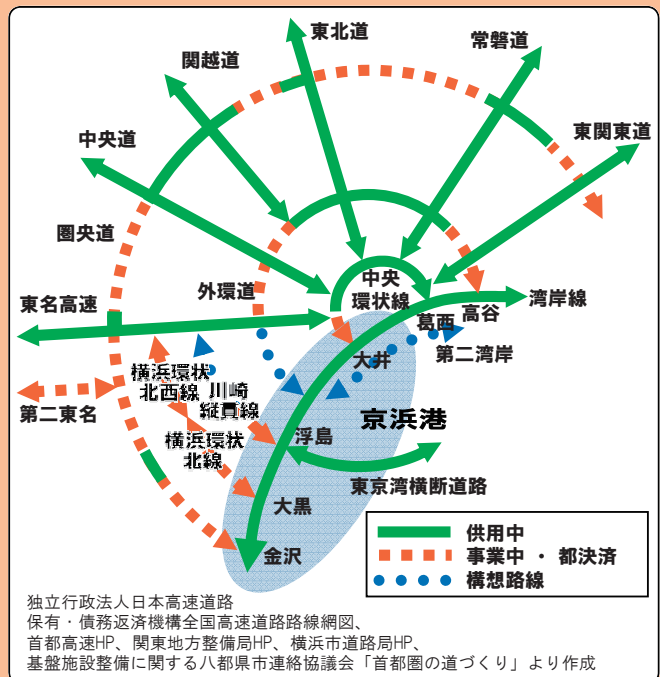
東北道

常磐道

関越道

東関東道

中央道

圏央道

外環道

中央環状線

高谷

湾岸線

東名高速

葛西

第二湾岸

大井

第二東名

横浜環状北西線

川崎縦貫線

京浜港

横浜環状北線

浮島

東京湾横断道路

大黒

金沢

供用中

事業中 ・ 都決済

構想路線

独立行政法人日本高速道路保有・債務返済機構全国高速道路路線網図、首都高速HP、関東地方整備局HP、横浜市道路局HP、基盤施設整備に関する八都県市連絡協議会「首都圏の道づくり」より作成